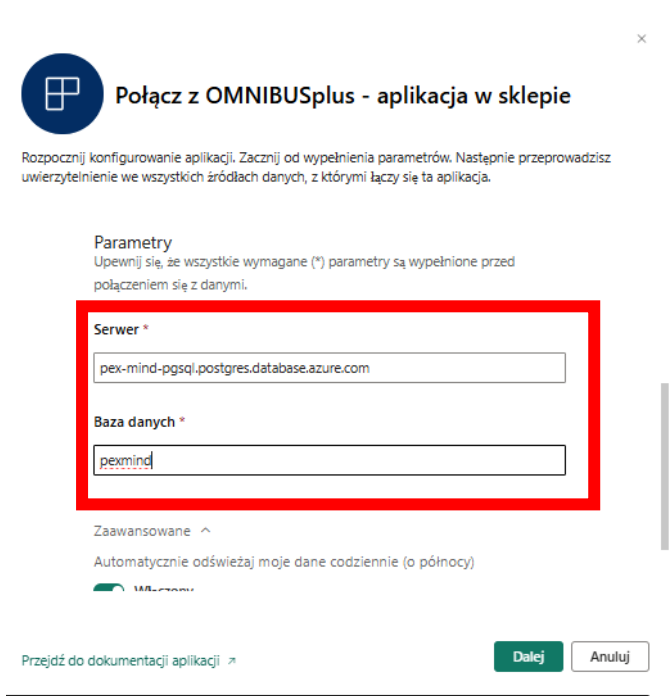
×

Połącz z OMNIBUSplus - aplikacja w sklepie

Rozpocznij konfigurowanie aplikacji. Zacznij od wypełnienia parametrów. Następnie przeprowadzisz uwierzytelnienie we wszystkich źródłach danych, z którymi łączy się ta aplikacja.

Parametry
Upewnij się, że wszystkie wymagane (*) parametry są wypełnione przed połączeniem się z danymi.

Serwer *
pex-mind-pgsql.postgres.database.azure.com

Baza danych *
pexmind

Zaawansowane ^
Automatycznie odświeżaj moje dane codziennie (o północy)
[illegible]

Przejdź do dokumentacji aplikacji ↗

Dalej
Anuluj